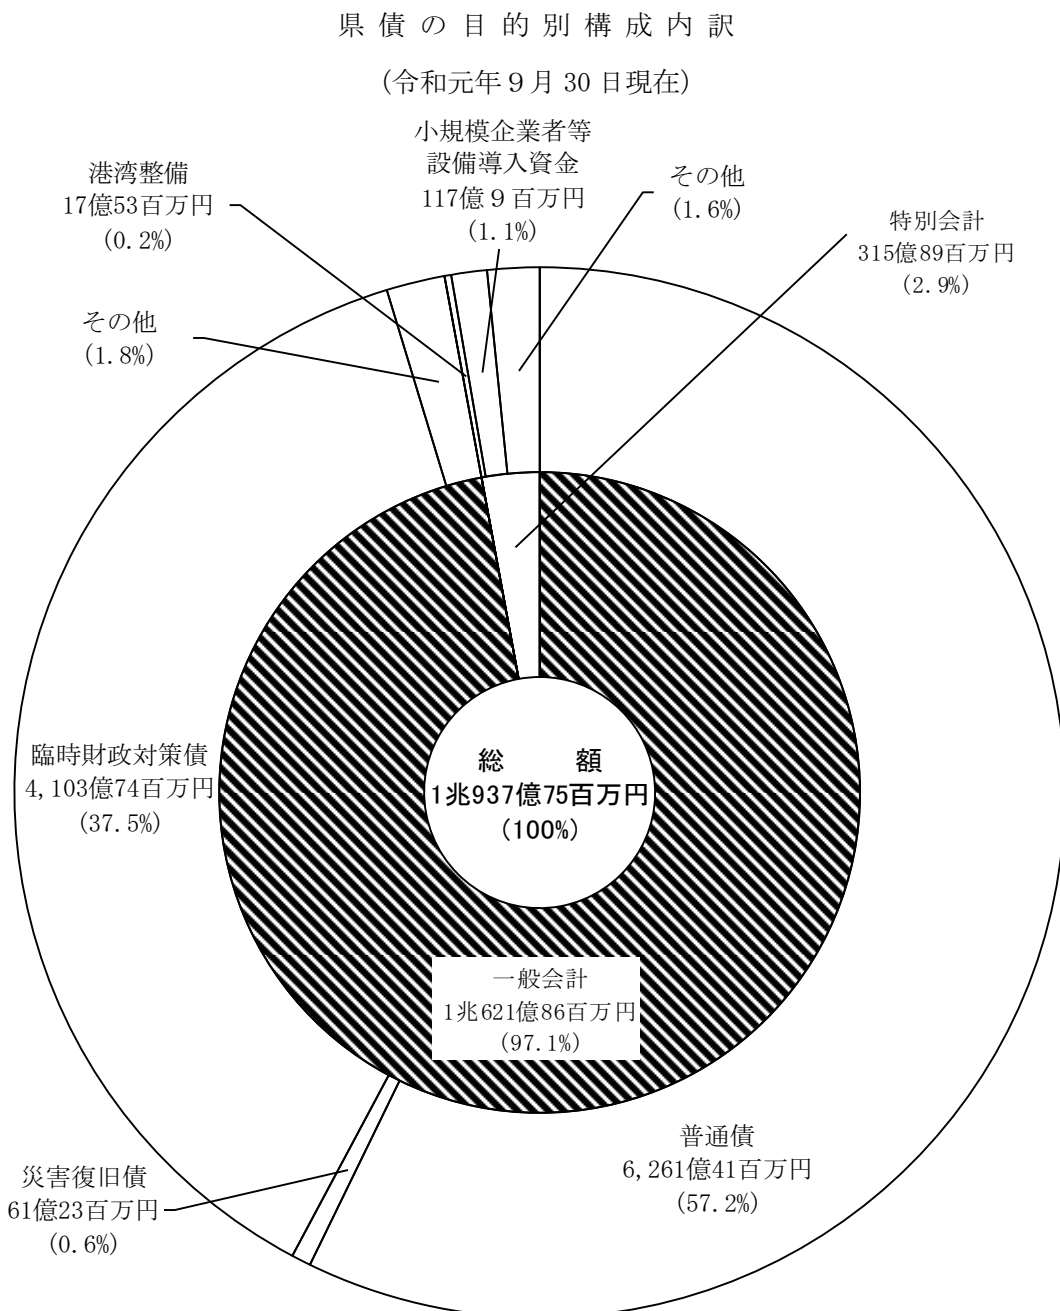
県債の目的別構成内訳

(令和元年9月30日現在)

港湾整備
17億53百万円
(0.2%)

小規模企業者等
設備導入資金
117億9百万円
(1.1%)

その他
(1.6%)

特別会計
315億89百万円
(2.9%)

その他
(1.8%)

臨時財政対策債
4,103億74百万円
(37.5%)

総　額
1兆937億75百万円
(100%)

一般会計
1兆621億86百万円
(97.1%)

普通債
6,261億41百万円
(57.2%)

災害復旧債
61億23百万円
(0.6%)